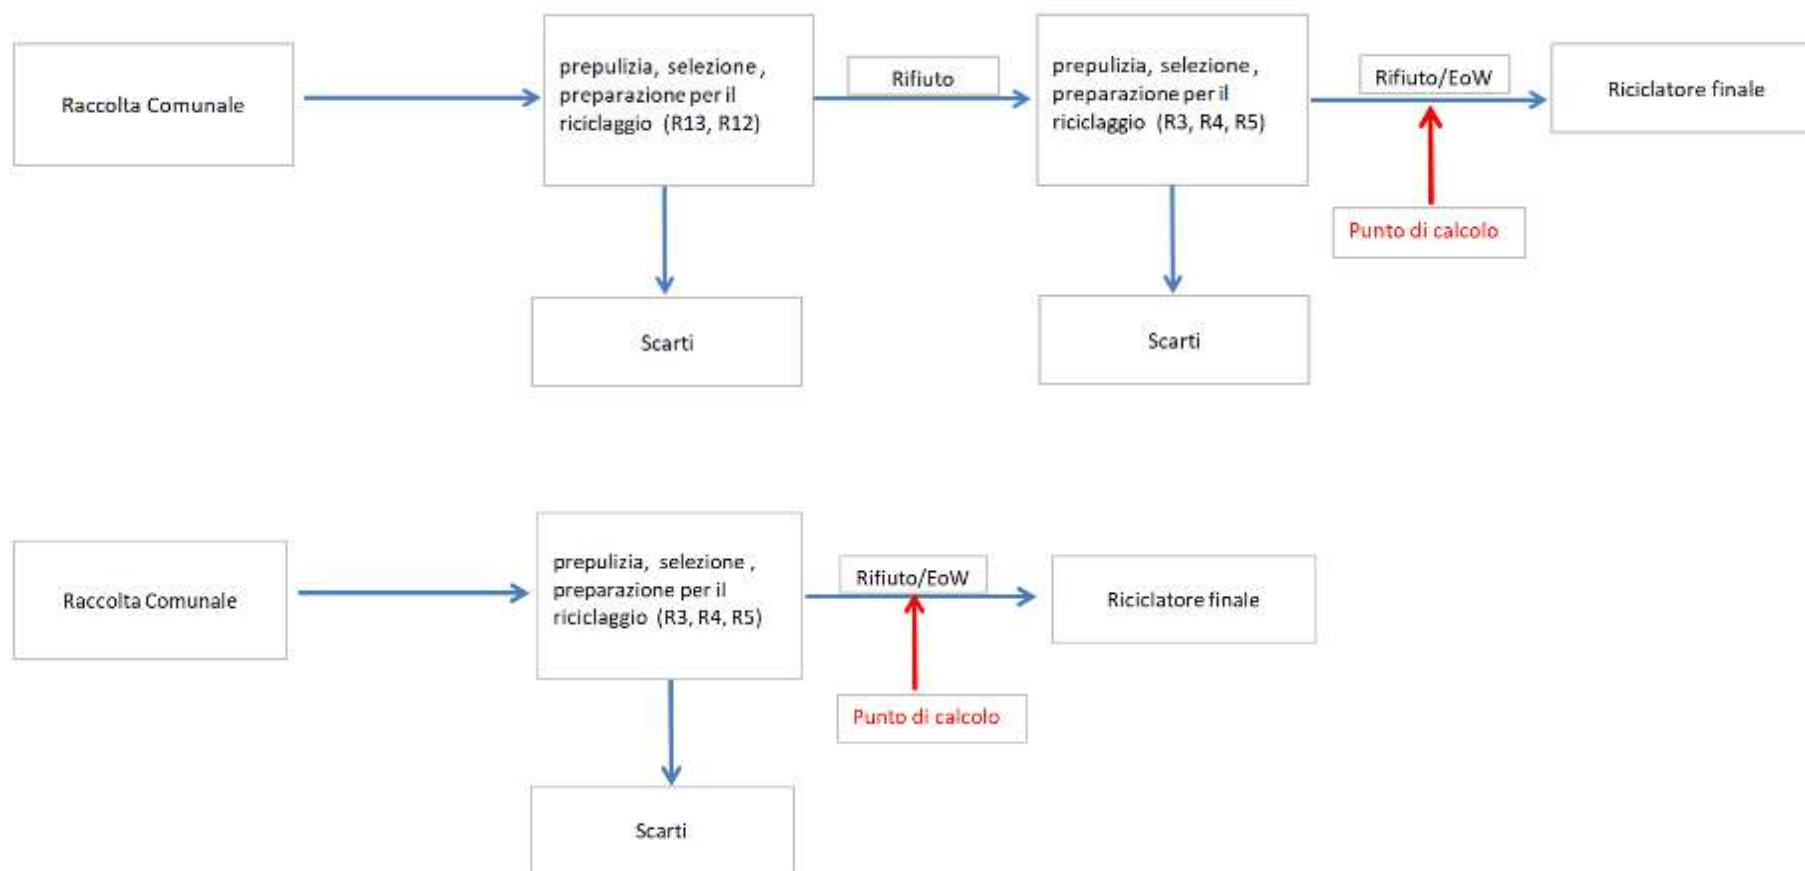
Raccolta Comunale

prepulizia, selezione, preparazione per il riciclaggio (R13, R12)

Rifiuto

prepulizia, selezione, preparazione per il riciclaggio (R3, R4, R5)

Rifiuto/EoW

Riciclatore finale

Scarti

Scarti

Punto di calcolo

Raccolta Comunale

prepulizia, selezione, preparazione per il riciclaggio (R3, R4, R5)

Rifiuto/EoW

Riciclatore finale

Punto di calcolo

Scarti